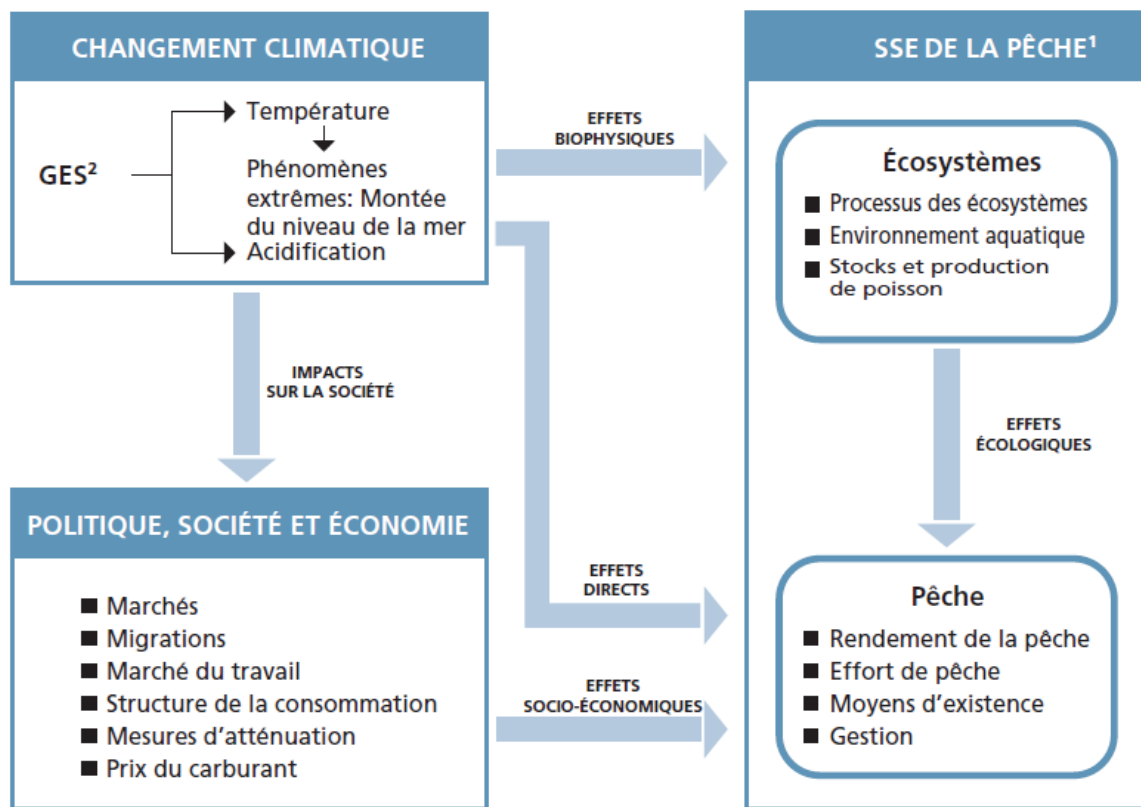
CHANGEMENT CLIMATIQUE

GES²

Température

Phénomènes extrêmes: Montée du niveau de la mer

Acidification

EFFETS BIOPHYSIQUES

SSE DE LA PÊCHE¹

Écosystèmes

■ Processus des écosystèmes
■ Environnement aquatique
■ Stocks et production de poisson

IMPACTS SUR LA SOCIÉTÉ

EFFETS ÉCOLOGIQUES

POLITIQUE, SOCIÉTÉ ET ÉCONOMIE

■ Marchés
■ Migrations
■ Marché du travail
■ Structure de la consommation
■ Mesures d'atténuation
■ Prix du carburant

EFFETS DIRECTS

EFFETS SOCIO-ÉCONOMIQUES

Pêche

■ Rendement de la pêche
■ Effort de pêche
■ Moyens d'existence
■ Gestion